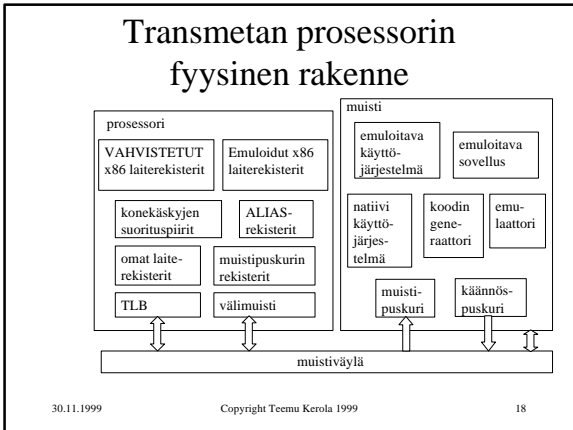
Transmetan prosessorin fyysinen rakenne

prosessori

VAHVISTETUT x86 laiterekisterit

Emuloidut x86 laiterekisterit

konekäskyjen suorituspiirit

ALIAS-rekisterit

omat laiterekisterit

muistipuskurin rekisterit

TLB

välimuisti

muisti

emuloitava käyttöjärjestelmä

emuloitava sovellus

natiivi käyttöjärjestelmä

koodin generaattori

emulaattori

muistipuskuri

käännöspuskuri

muistiväylä

30.11.1999

Copyright Teemu Kerola 1999

18